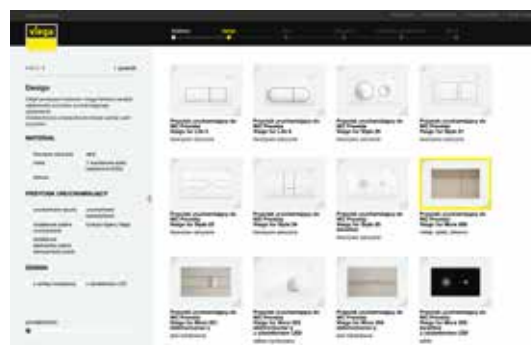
viega

Design

MATERIAŁ

PRZYCISK URUCHAMIAJĄCY

DESIGN

Przycisk uruchamiający do WC Prevista
Viega for Life 1

Przycisk uruchamiający do WC Prevista
Viega for Life 2

Przycisk uruchamiający do WC Prevista
Viega for Style 20

Przycisk uruchamiający do WC Prevista
Viega for Style 21

Przycisk uruchamiający do WC Prevista
Viega for Style 22

Przycisk uruchamiający do WC Prevista
Viega for Style 23

Przycisk uruchamiający do WC Prevista
Viega for Style 24

Przycisk uruchamiający do WC Prevista
Viega for More 200

Przycisk uruchamiający do WC Prevista
Viega for More 201

Przycisk uruchamiający do WC Prevista
Viega for More 202

Przycisk uruchamiający do WC Prevista
Viega for More 203

Przycisk uruchamiający do WC Prevista
Viega for More 204